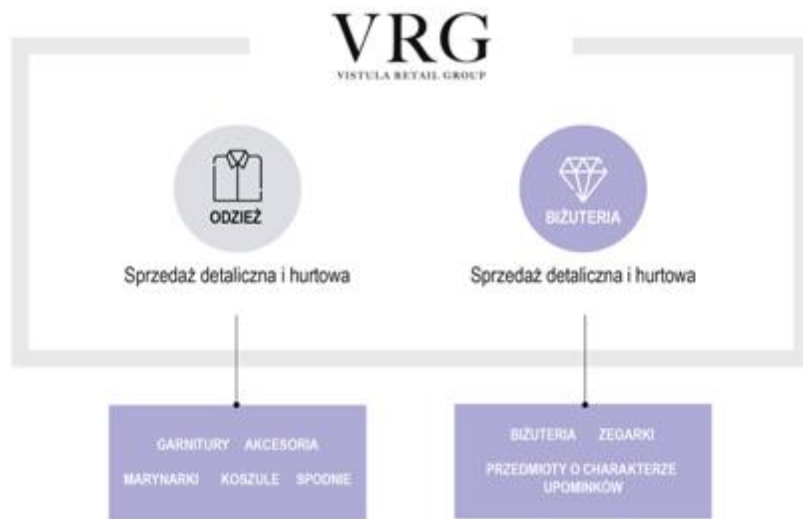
VRG
VISTULA RETAIL GROUP

ODZIEŻ

Sprzedaż detaliczna i hurtowa

BIŻUTERIA

Sprzedaż detaliczna i hurtowa

GARNITURY AKCESORIA
MARYNARKI KOSZULE SPODNIE

BIŻUTERIA ZEGARKI
PRZEDMIOTY O CHARAKTERZE UPOMINKÓW